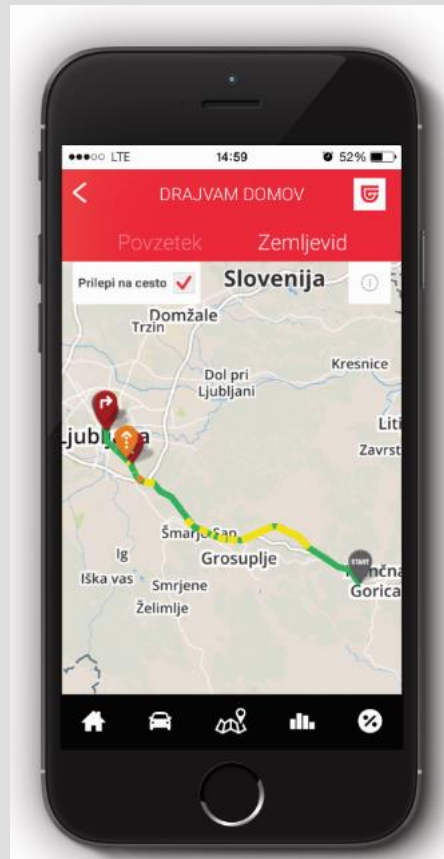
●●●○○ LTE 14:59 52%

DRAJVAM DOMOV

Povzetek Zemljevid

Prilepi na cesto ✓

Slovenija

Domžale
Trzin
Kresnice
Dol pri Ljubljani
Ljubljana
Liti
Zavrst
Šmarje-Sap
Grosuplje
Ig
Iška vas
Smrjene
Želimlje
START
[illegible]nčna Gorica